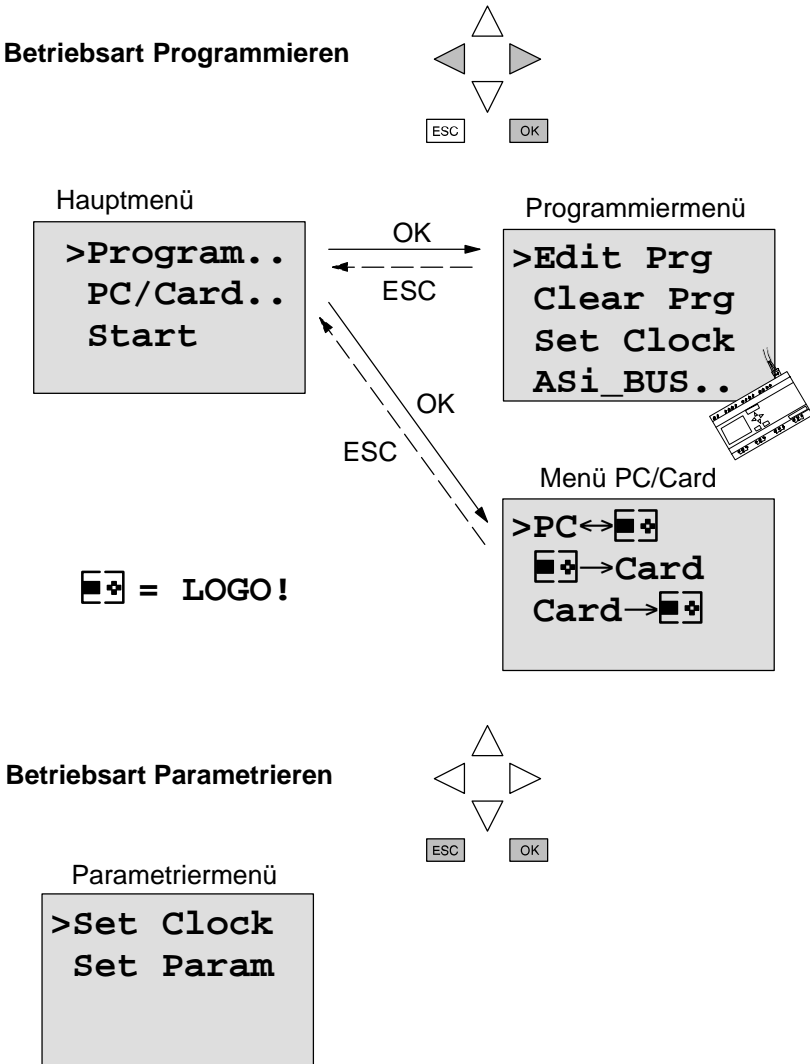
Betriebsart Programmieren

ESC OK

Hauptmenü

>Program..
PC/Card..
Start

OK

ESC

Programmiermenü

>Edit Prg
Clear Prg
Set Clock
ASi_BUS..

OK

ESC

Menü PC/Card

>PC↔▣
▣→Card
Card→▣

▣ = LOGO!

Betriebsart Parametrieren

ESC OK

Parametriermenü

>Set Clock
Set Param